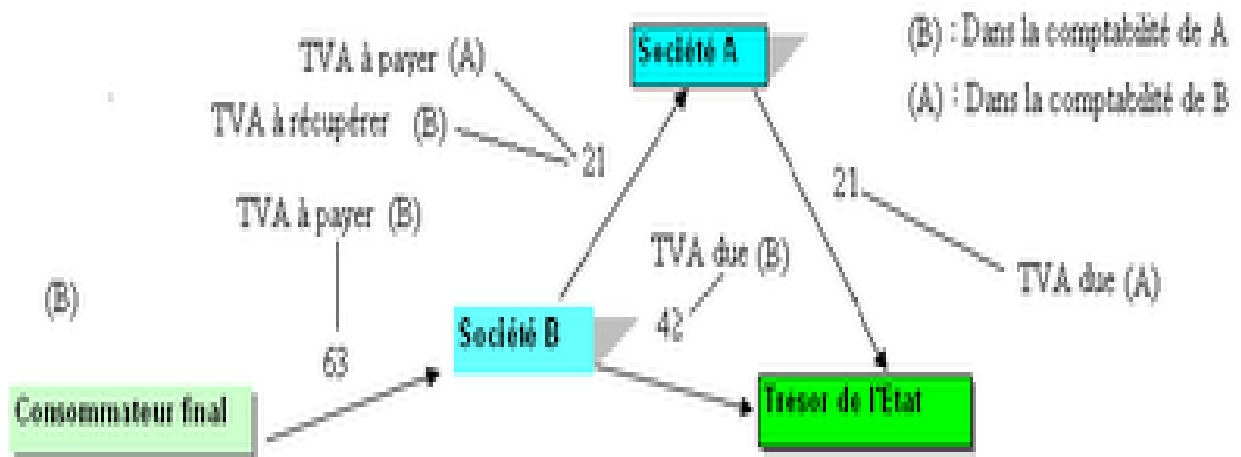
(B) : Dans la comptabilité de A
(A) : Dans la comptabilité de B

Société A

TVA à payer (A)
TVA à récupérer (B)
21

21
TVA due (A)

TVA à payer (B)
63

TVA due (B)
42

(B)

Société B

Consommateur final

Trésor de l'Etat